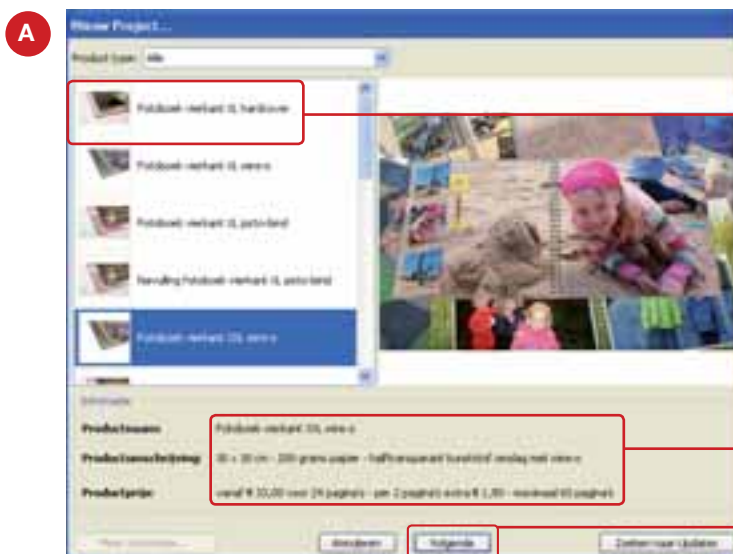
A

Nieuw Project...

Product type: Alle

Fotoboek vierkant XL hardcover

Fotoboek vierkant XL wire-o

Fotoboek vierkant XL gebonden

Navulling Fotoboek vierkant XL gebonden

Fotoboek vierkant XXL wire-o

Informatie

Productnaam: Fotoboek vierkant XXL wire-o

Productomschrijving: 30 x 30 cm - 200 grams papier - halftransparant kunststof omslag met wire-o

Productprijs: vanaf € 33,00 voor 24 pagina's - per 2 pagina's extra € 1,00 - maximaal 60 pagina's

Meer informatie...

Annuleren

Volgende

Zoeken naar Updates